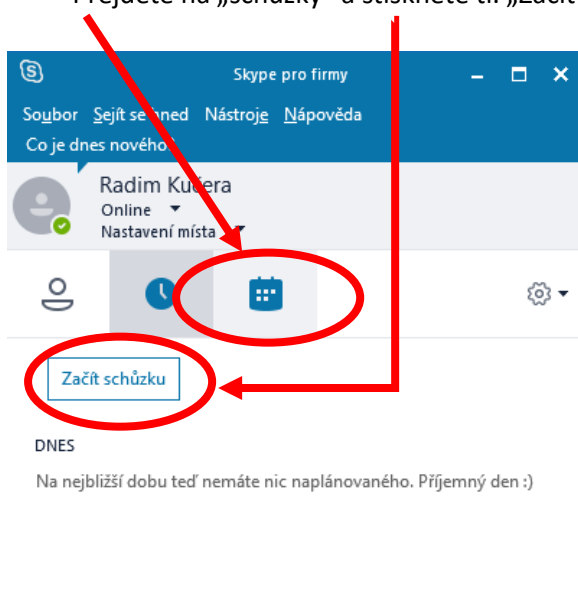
Přejděte na „schůzky" a stiskněte tl. „Začít

Skype pro firmy

Soubor Sejít se hned Nástroje Nápověda

Co je dnes nového

Radim Kučera

Online

Nastavení místa

Začít schůzku

DNES

Na nejbližší dobu teď nemáte nic naplánovaného. Příjemný den :)